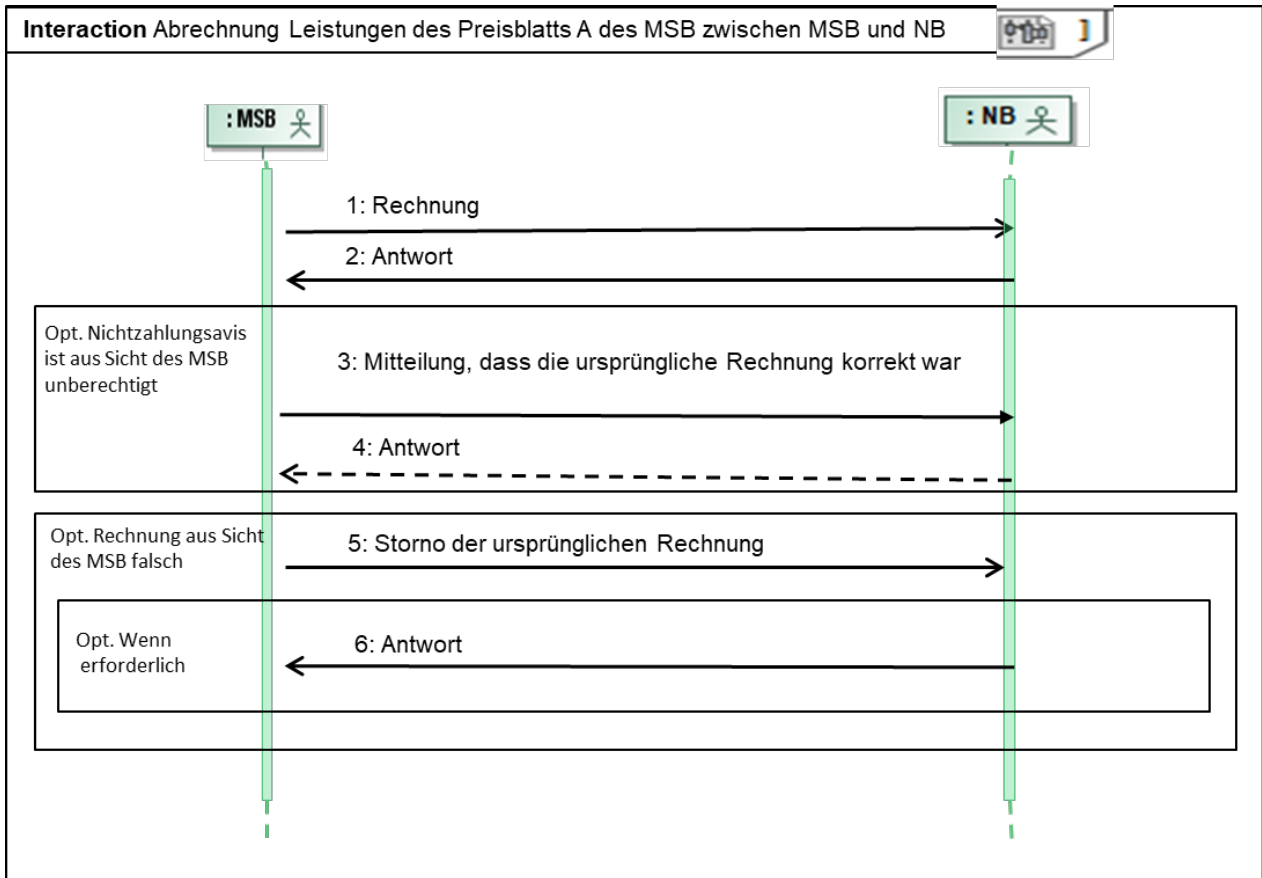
Interaction Abrechnung Leistungen des Preisblatts A des MSB zwischen MSB und NB

: MSB

: NB

1: Rechnung

2: Antwort

Opt. Nichtzahlungsavis ist aus Sicht des MSB unberechtigt

3: Mitteilung, dass die ursprüngliche Rechnung korrekt war

4: Antwort

Opt. Rechnung aus Sicht des MSB falsch

5: Storno der ursprünglichen Rechnung

Opt. Wenn erforderlich

6: Antwort